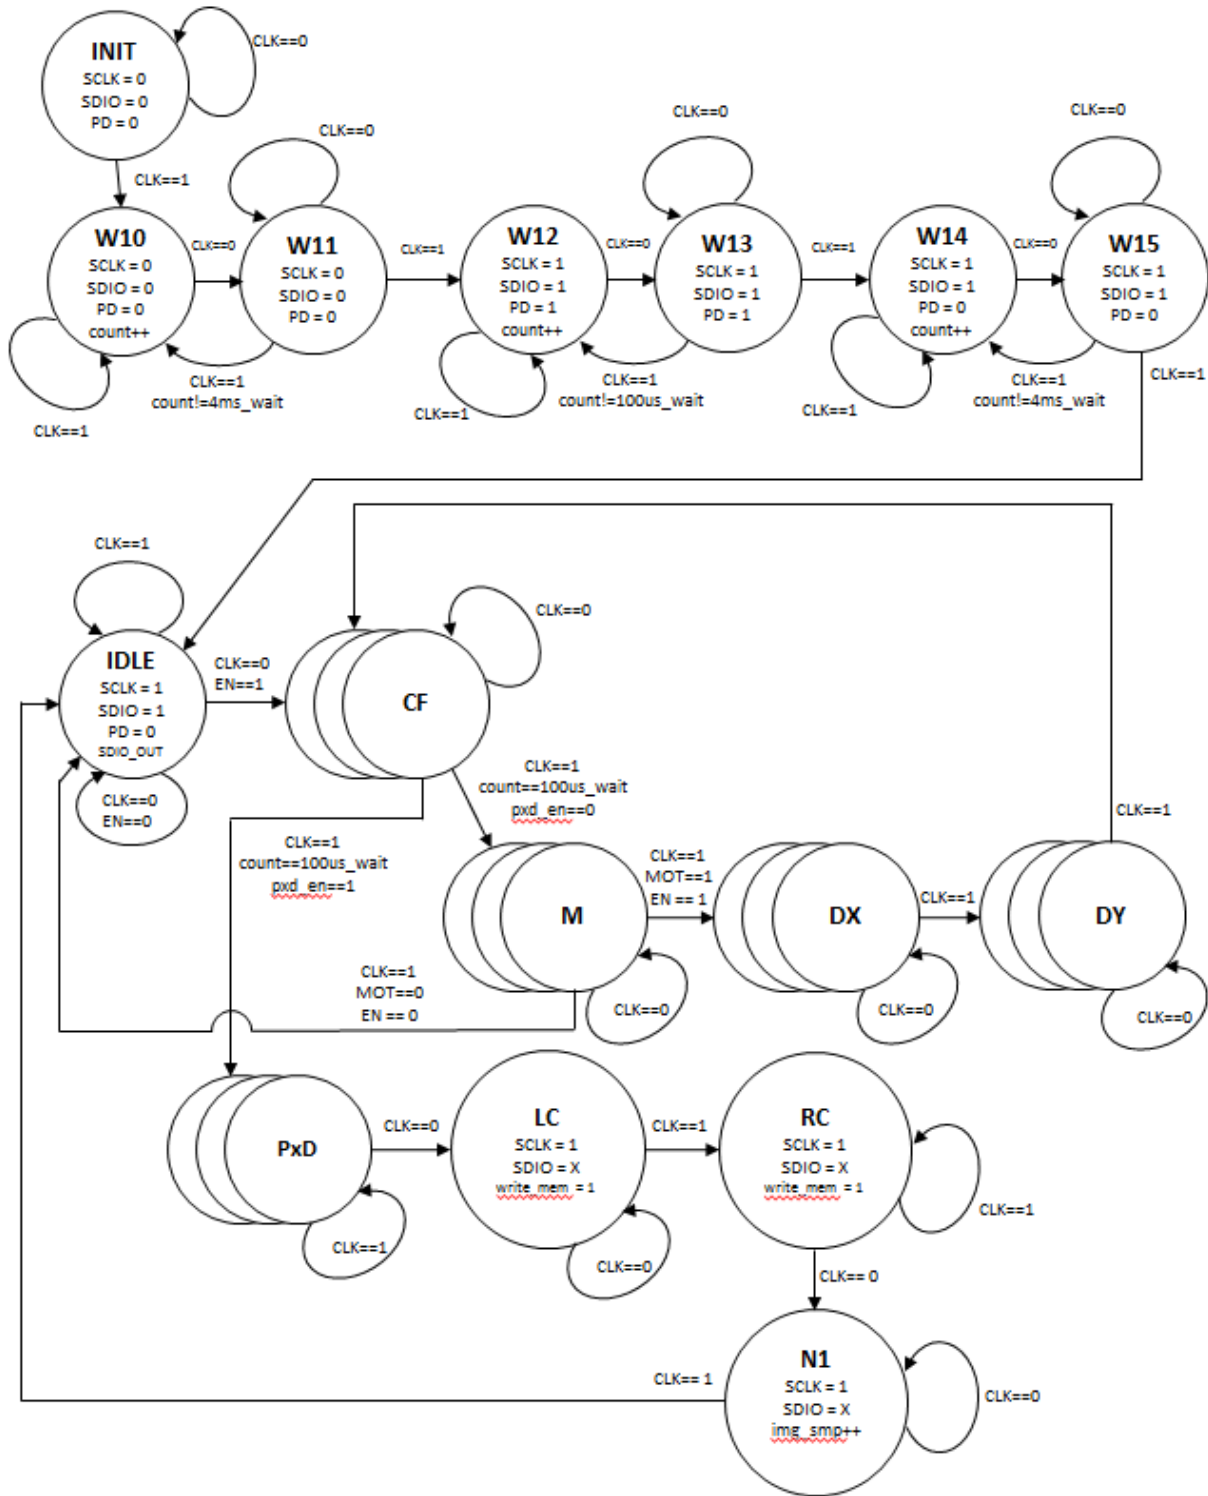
INIT
SCLK = 0
SDIO = 0
PD = 0

CLK==0

CLK==1

W10
SCLK = 0
SDIO = 0
PD = 0
count++

CLK==0

CLK==0

W11
SCLK = 0
SDIO = 0
PD = 0

CLK==1
count!=4ms_wait

CLK==1

CLK==1

W12
SCLK = 1
SDIO = 1
PD = 1
count++

CLK==0

CLK==0

W13
SCLK = 1
SDIO = 1
PD = 1

CLK==1
count!=100us_wait

CLK==1

CLK==1

W14
SCLK = 1
SDIO = 1
PD = 0
count++

CLK==0

CLK==0

W15
SCLK = 1
SDIO = 1
PD = 0

CLK==1
count!=4ms_wait

CLK==1

CLK==1

CLK==1

IDLE
SCLK = 1
SDIO = 1
PD = 0
SDIO_OUT

CLK==0
EN==0

CLK==0
EN==1

CF

CLK==0

CLK==1
count==100us_wait
pxd_en==0

CLK==1
count==100us_wait
pxd_en==1

M

CLK==1
MOT==1
EN == 1

DX

CLK==1

DY

CLK==1

CLK==0

CLK==0

CLK==0

CLK==1
MOT==0
EN == 0

PxD

CLK==0

LC
SCLK = 1
SDIO = X
write_mem = 1

CLK==1

RC
SCLK = 1
SDIO = X
write_mem = 1

CLK==1

CLK==1

CLK==0

CLK== 0

N1
SCLK = 1
SDIO = X
img_smp++

CLK== 1

CLK==0